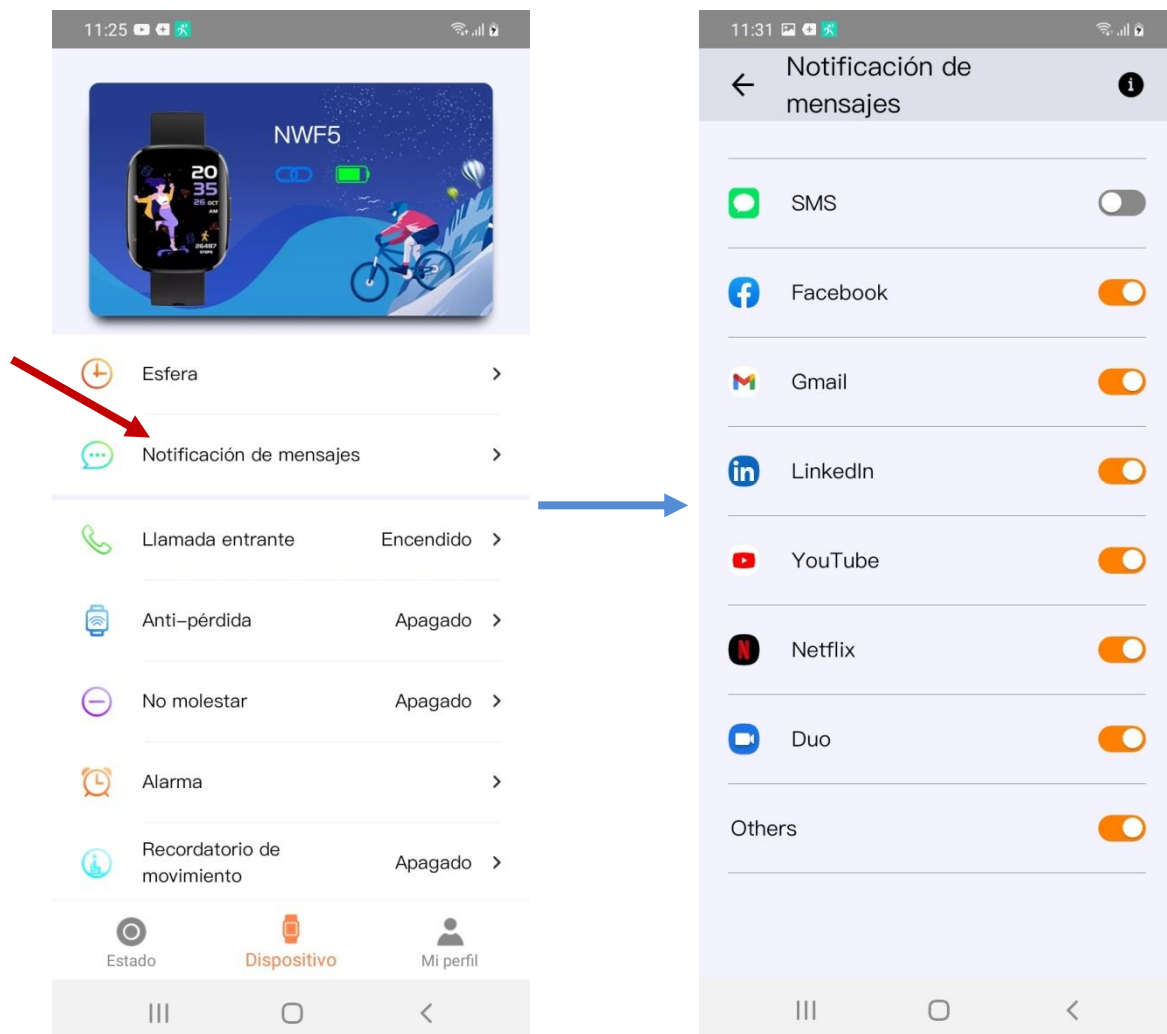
11:25

NWF5

20
35
26 OCT

Esfera >

Notificación de mensajes >

Llamada entrante Encendido >

Anti-pérdida Apagado >

No molestar Apagado >

Alarma >

Recordatorio de movimiento Apagado >

Estado Dispositivo Mi perfil

11:31

← Notificación de mensajes

SMS

Facebook

Gmail

LinkedIn

YouTube

Netflix

Duo

Others